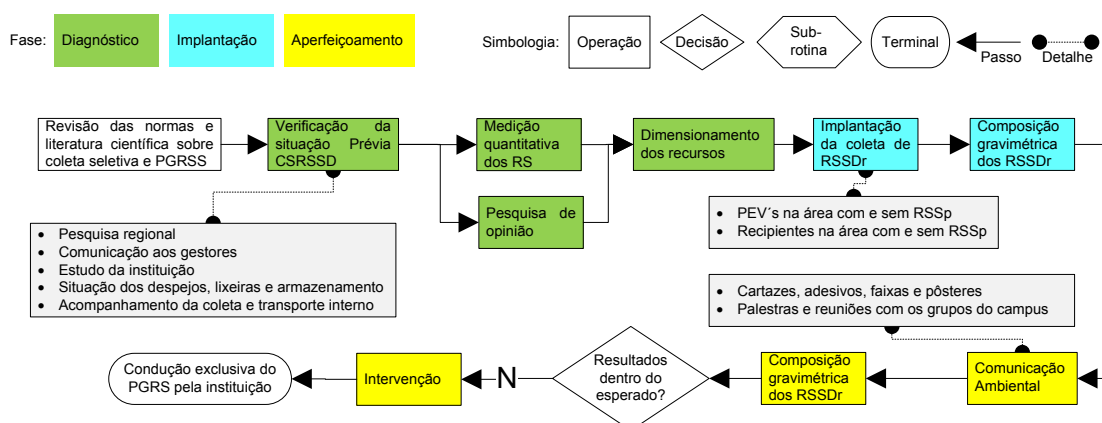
Fase: Diagnóstico Implantação Aperfeiçoamento

Simbologia: Operação Decisão Sub-rotina Terminal Passo Detalhe

Revisão das normas e literatura científica sobre coleta seletiva e PGRSS

Verificação da situação Prévia CSRSSD

- Pesquisa regional
- Comunicação aos gestores
- Estudo da instituição
- Situação dos despejos, lixeiras e armazenamento
- Acompanhamento da coleta e transporte interno

Medição quantitativa dos RS

Pesquisa de opinião

Dimensionamento dos recursos

Implantação da coleta de RSSDr

- PEV´s na área com e sem RSSp
- Recipientes na área com e sem RSSp

Composição gravimétrica dos RSSDr

- Cartazes, adesivos, faixas e pôsteres
- Palestras e reuniões com os grupos do campus

Comunicação Ambiental

Composição gravimétrica dos RSSDr

Resultados dentro do esperado?

N

Intervenção

Condução exclusiva do PGRS pela instituição